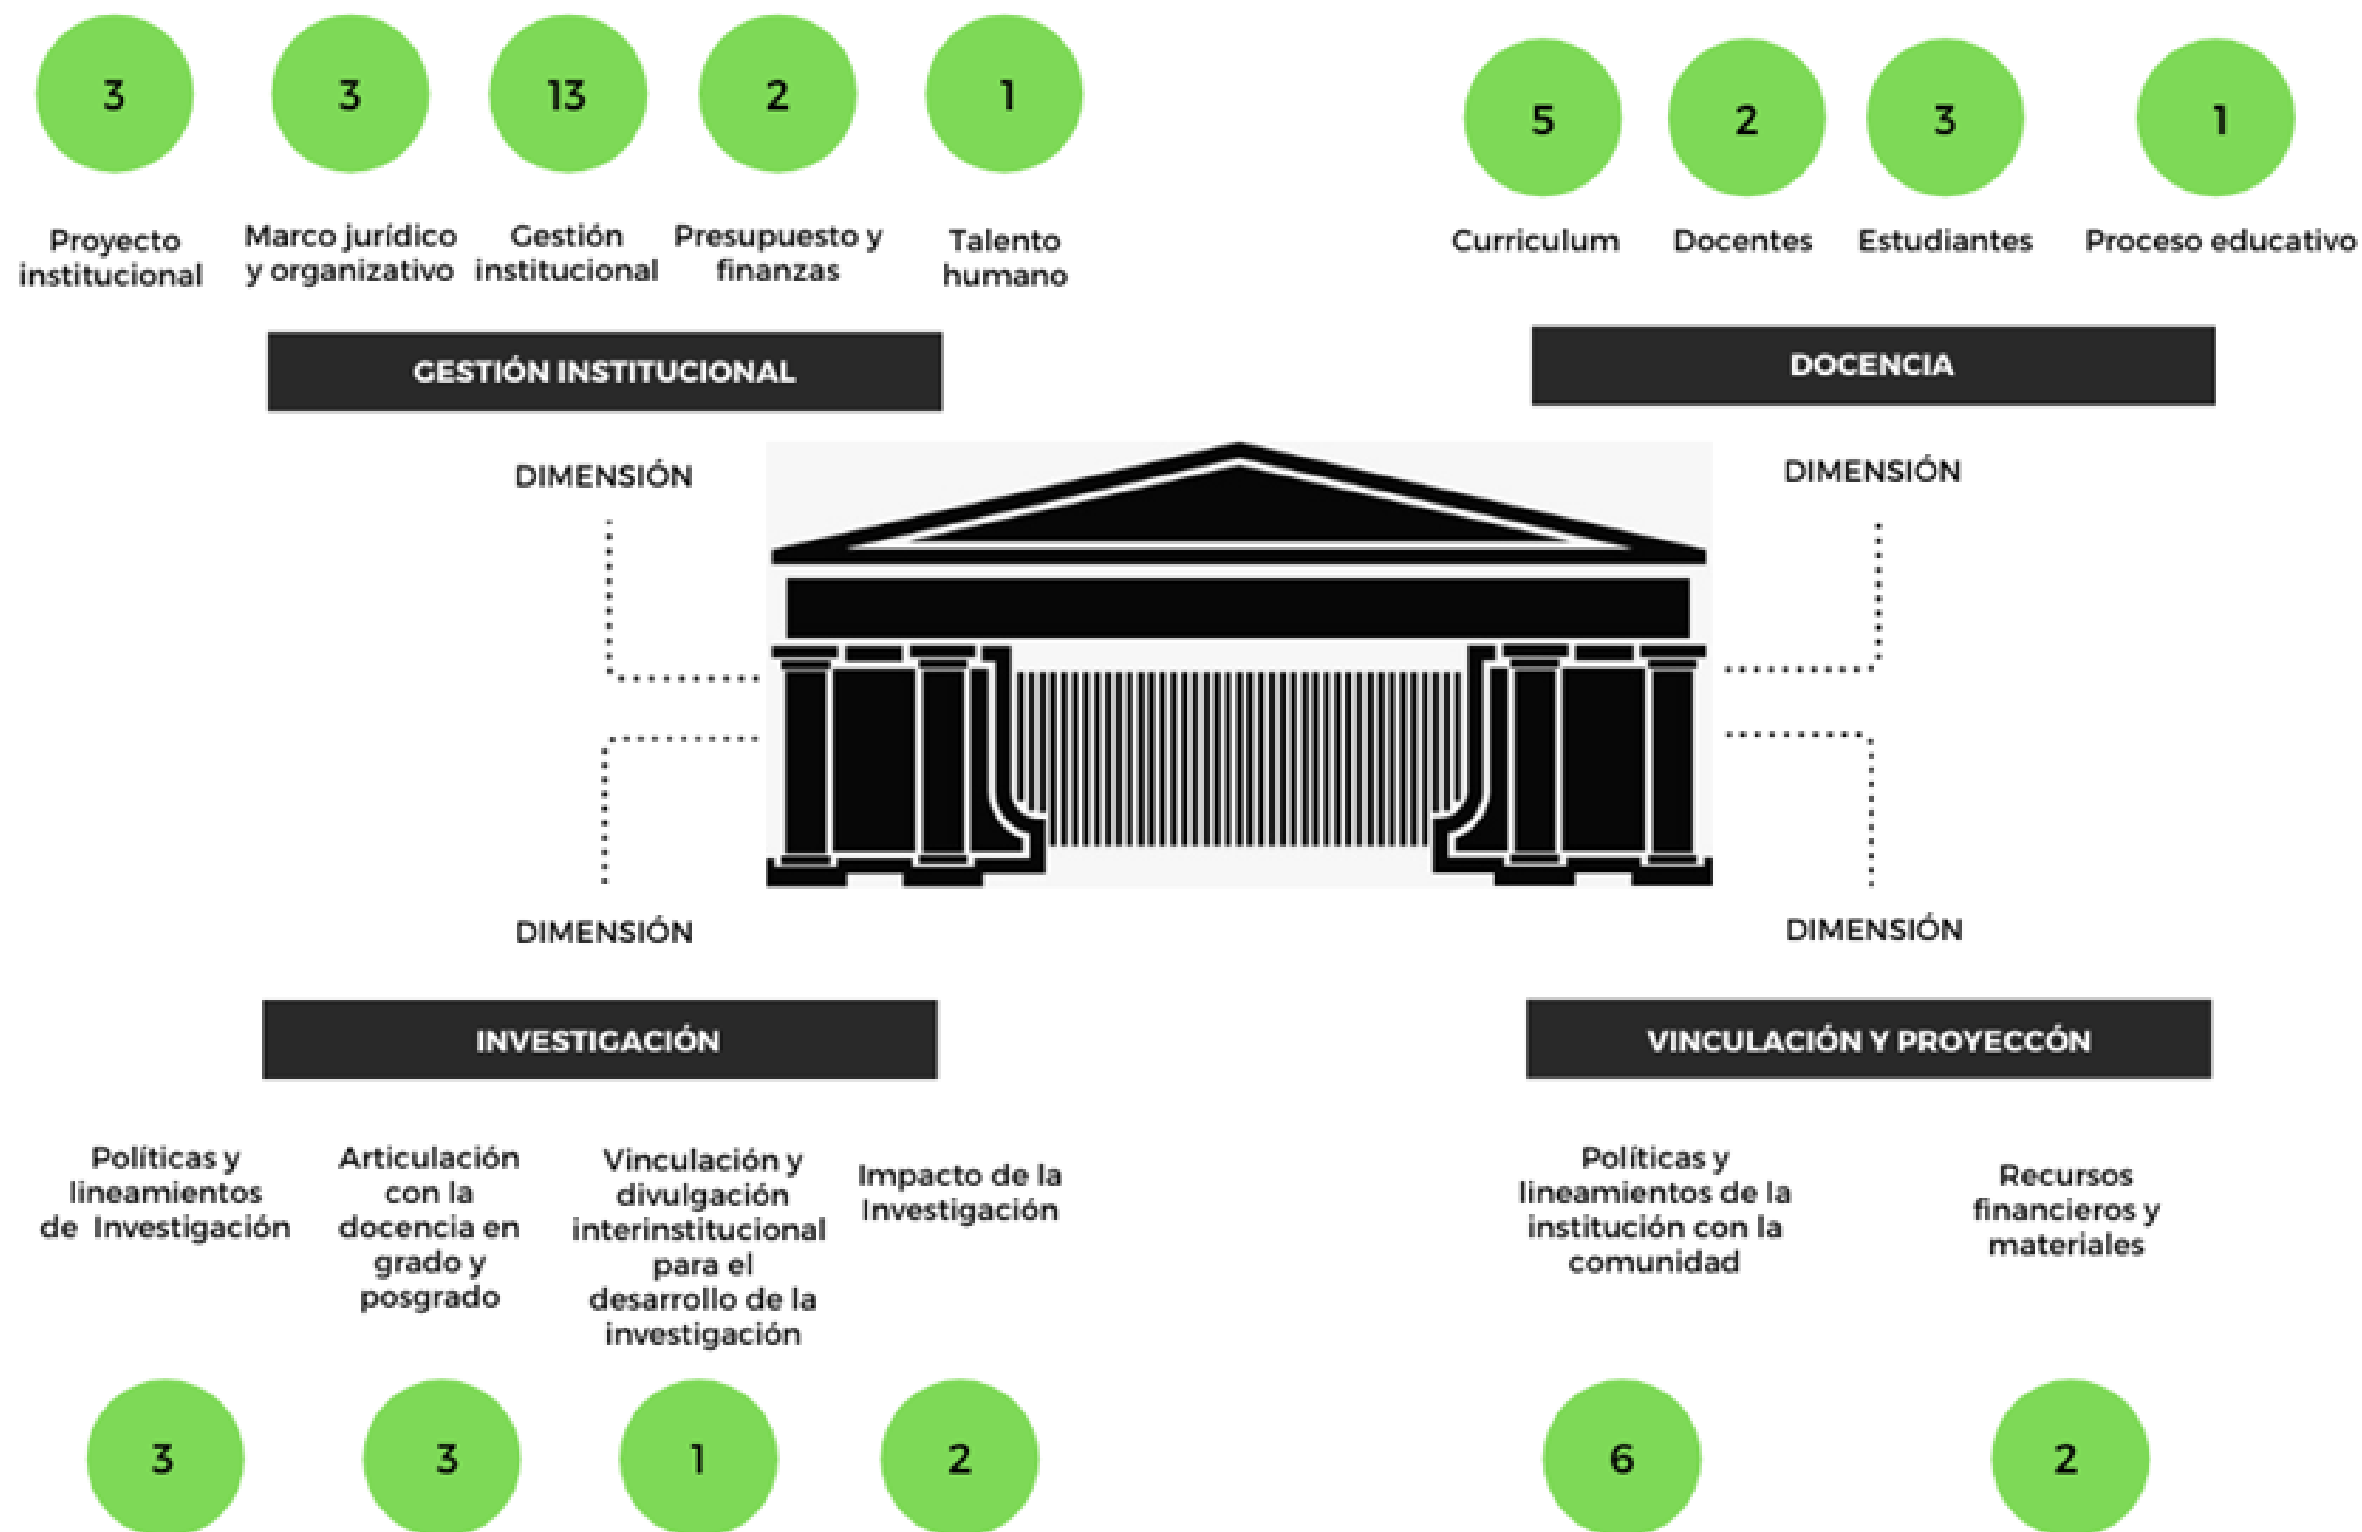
3
Proyecto institucional

3
Marco jurídico y organizativo

13
Gestión institucional

2
Presupuesto y finanzas

1
Talento humano

5
Curriculum

2
Docentes

3
Estudiantes

1
Proceso educativo

GESTIÓN INSTITUCIONAL

DOCENCIA

DIMENSIÓN

DIMENSIÓN

DIMENSIÓN

DIMENSIÓN

INVESTIGACIÓN

VINCULACIÓN Y PROYECCÓN

Políticas y lineamientos de Investigación
3

Articulación con la docencia en grado y posgrado
3

Vinculación y divulgación interinstitucional para el desarrollo de la investigación
1

Impacto de la Investigación
2

Políticas y lineamientos de la institución con la comunidad
6

Recursos financieros y materiales
2